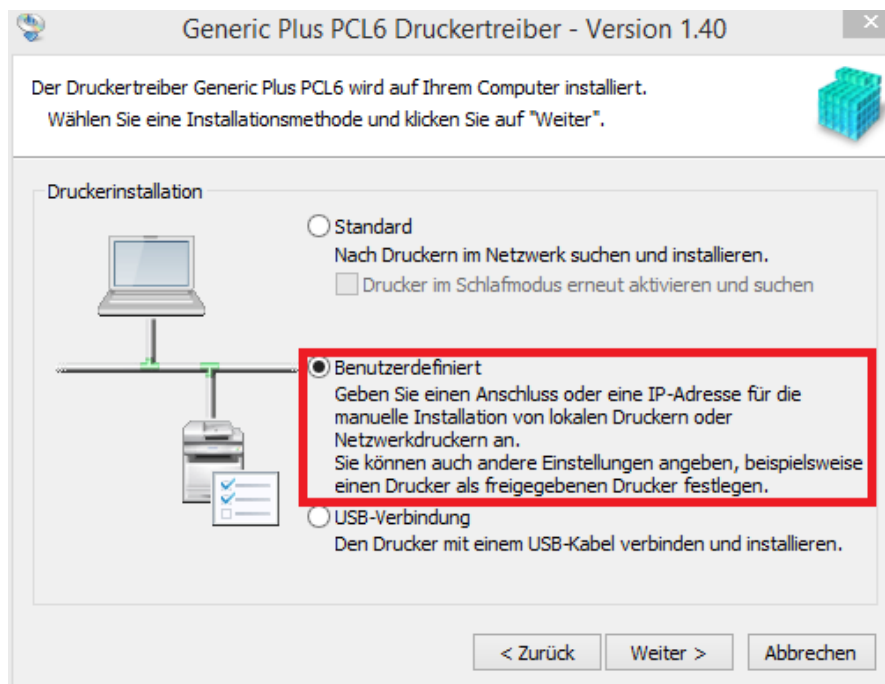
Generic Plus PCL6 Druckertreiber - Version 1.40

Der Druckertreiber Generic Plus PCL6 wird auf Ihrem Computer installiert.
Wählen Sie eine Installationsmethode und klicken Sie auf "Weiter".

Druckerinstallation

Standard
Nach Druckern im Netzwerk suchen und installieren.
Drucker im Schlafmodus erneut aktivieren und suchen

Benutzerdefiniert
Geben Sie einen Anschluss oder eine IP-Adresse für die manuelle Installation von lokalen Druckern oder Netzwerkdruckern an.
Sie können auch andere Einstellungen angeben, beispielsweise einen Drucker als freigegebenen Drucker festlegen.

USB-Verbindung
Den Drucker mit einem USB-Kabel verbinden und installieren.

< Zurück | Weiter > | Abbrechen